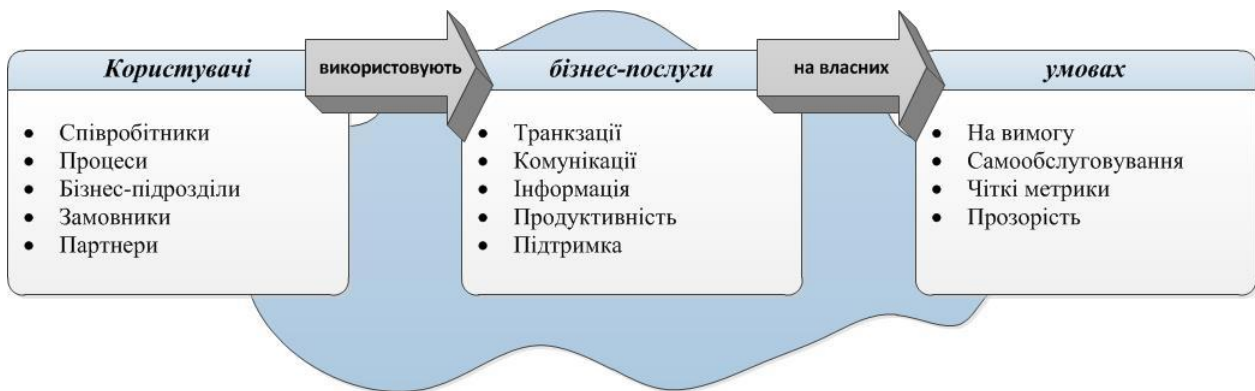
Користувачі

використовують

бізнес-послуги

на власних

умовах

- Співробітники
- Процеси
- Бізнес-підрозділи
- Замовники
- Партнери

- Транкзації
- Комунікації
- Інформація
- Продуктивність
- Підтримка

- На вимогу
- Самообслуговування
- Чіткі метрики
- Прозорість